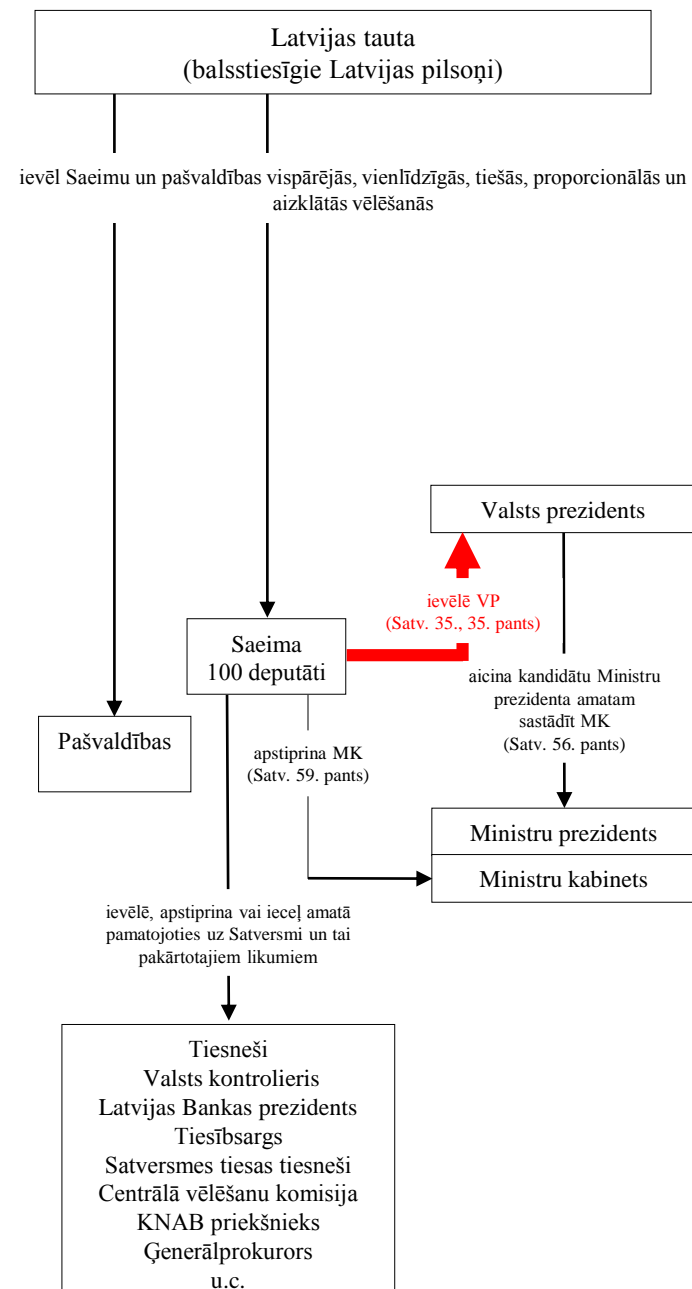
Latvijas tauta
(balsstiesīgie Latvijas pilsoņi)

ievēl Saeimu un pašvaldības vispārējās, vienlīdzīgās, tiešās, proporcionālās un aizklātās vēlēšanās

Valsts prezidents

ievēlē VP
(Satv. 35., 35. pants)

Saeima
100 deputāti

aicina kandidātu Ministru prezidenta amatam sastādīt MK
(Satv. 56. pants)

Pašvaldības

apstiprina MK
(Satv. 59. pants)

Ministru prezidents

Ministru kabinets

ievēlē, apstiprina vai ieceļ amatā pamatojoties uz Satversmi un tai pakārtotajiem likumiem

Tiesneši
Valsts kontrolieris
Latvijas Bankas prezidents
Tiesībsargs
Satversmes tiesas tiesneši
Centrālā vēlēšanu komisija
KNAB priekšnieks
Ģenerālprokurors
u.c.